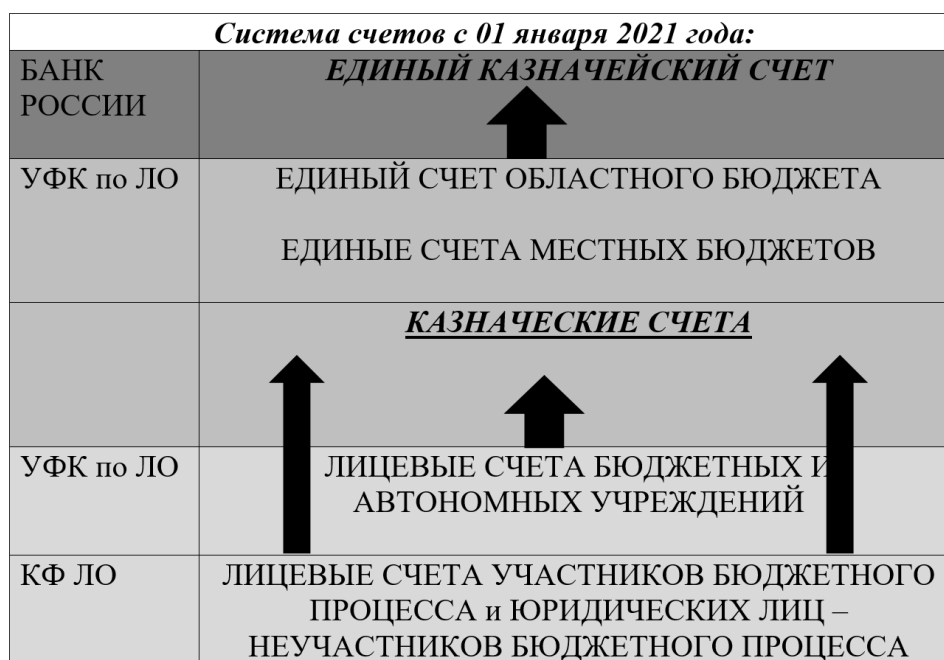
Система счетов с 01 января 2021 года:

| БАНК РОССИИ | ЕДИНЫЙ КАЗНАЧЕЙСКИЙ СЧЕТ |
|---|---|
| УФК по ЛО | ЕДИНЫЙ СЧЕТ ОБЛАСТНОГО БЮДЖЕТА<br><br>ЕДИНЫЕ СЧЕТА МЕСТНЫХ БЮДЖЕТОВ |
| | КАЗНАЧЕСКИЕ СЧЕТА |
| УФК по ЛО | ЛИЦЕВЫЕ СЧЕТА БЮДЖЕТНЫХ И АВТОНОМНЫХ УЧРЕЖДЕНИЙ |
| КФ ЛО | ЛИЦЕВЫЕ СЧЕТА УЧАСТНИКОВ БЮДЖЕТНОГО ПРОЦЕССА и ЮРИДИЧЕСКИХ ЛИЦ – НЕУЧАСТНИКОВ БЮДЖЕТНОГО ПРОЦЕССА |